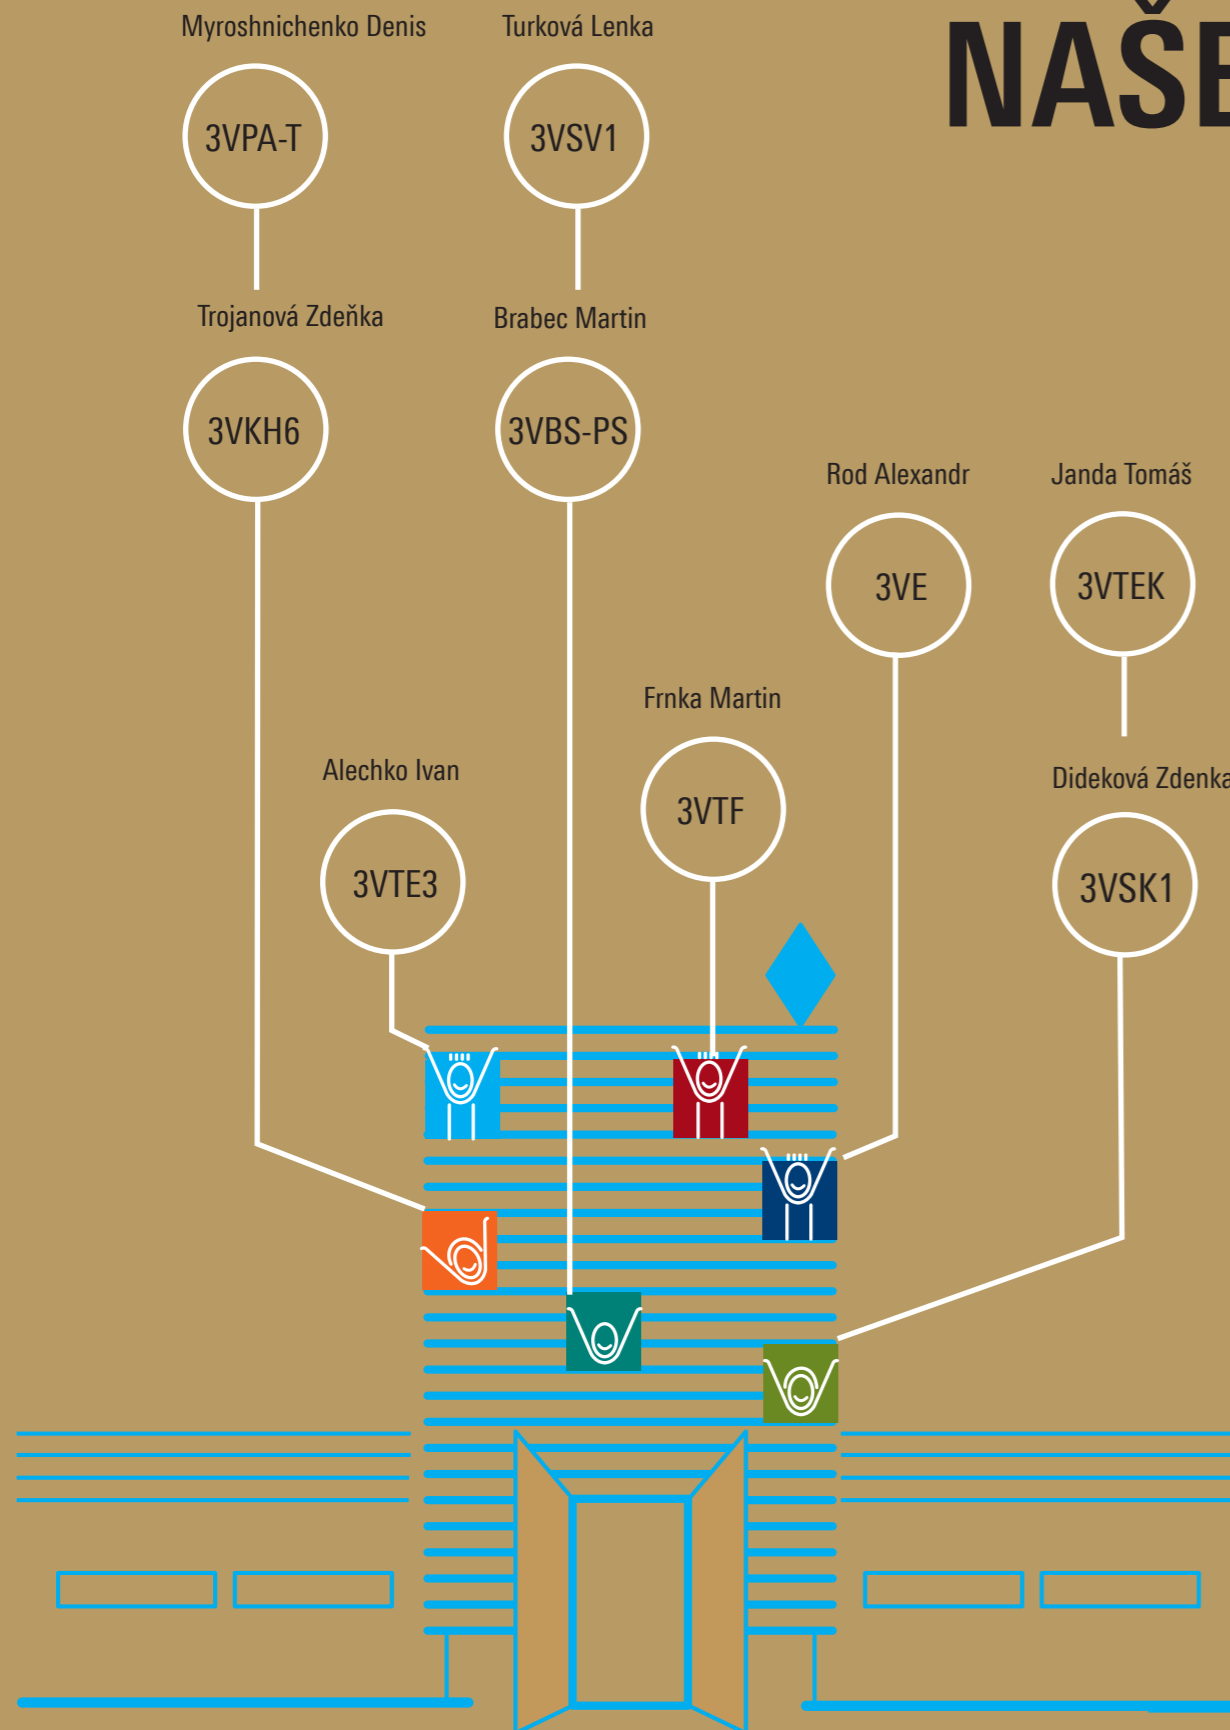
NAŠE

Myroshnichenko Denis

3VPA-T

Turková Lenka

3VSV1

Trojanová Zdeňka

3VKH6

Brabec Martin

3VBS-PS

Rod Alexandr

3VE

Janda Tomáš

3VTEK

Frnka Martin

3VTF

Alechko Ivan

3VTE3

Dideková Zdenka

3VSK1